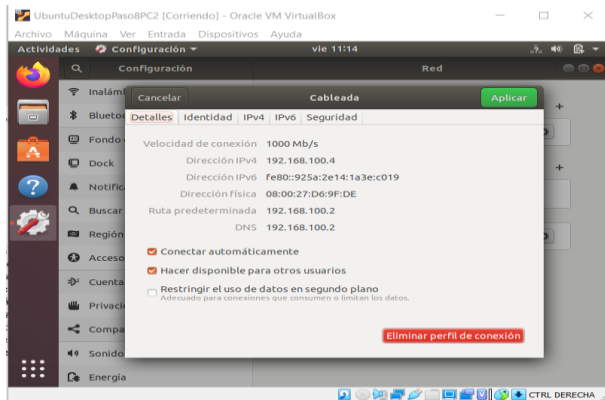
UbuntuDesktopPaso8PC2 [Corriendo] - Oracle VM VirtualBox

Archivo Máquina Ver Entrada Dispositivos Ayuda

Actividades Configuración ▾ vie 11:14

Configuración Red

Inalám

Blueto

Fondo

Dock

Notific

Buscar

Región

Acceso

Cuenta

Privaci

Compa

Sonido

Energía

Cancelar Cableada Aplicar

Detalles Identidad IPv4 IPv6 Seguridad

Velocidad de conexión 1000 Mb/s
Dirección IPv4 192.168.100.4
Dirección IPv6 fe80::925a:2e14:1a3e:c019
Dirección física 08:00:27:D6:9F:DE
Ruta predeterminada 192.168.100.2
DNS 192.168.100.2

Conectar automáticamente

Hacer disponible para otros usuarios

Restringir el uso de datos en segundo plano
Adecuado para conexiones que consumen o limitan los datos.

Eliminar perfil de conexión

CTRL DERECHA